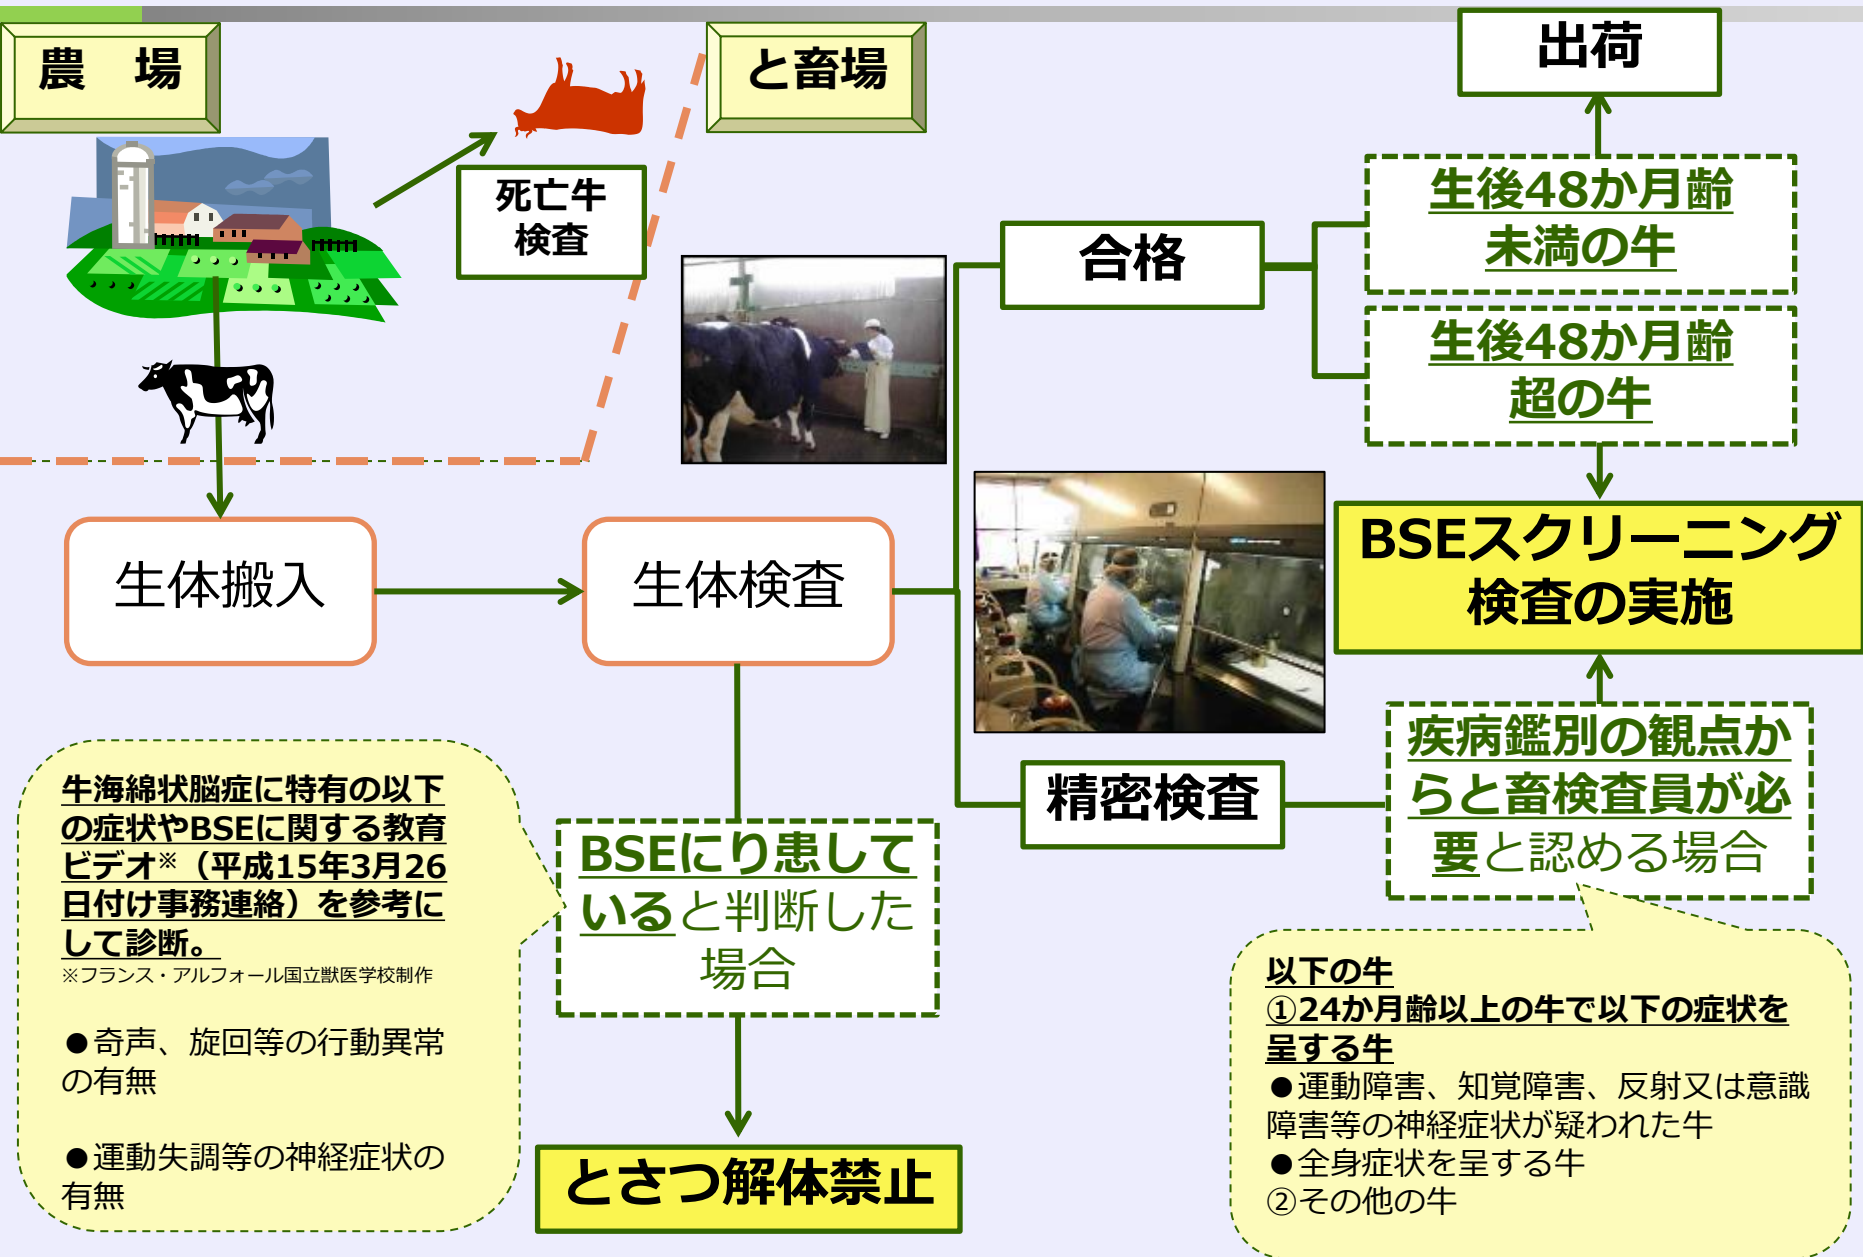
農　場

死亡牛検査

と畜場

出荷

生後48か月齢未満の牛

合格

生後48か月齢超の牛

BSEスクリーニング検査の実施

生体搬入

生体検査

疾病鑑別の観点からと畜検査員が必要と認める場合

精密検査

牛海綿状脳症に特有の以下の症状やBSEに関する教育ビデオ※（平成15年3月26日付け事務連絡）を参考にして診断。
※フランス・アルフォール国立獣医学校制作

●奇声、旋回等の行動異常の有無

●運動失調等の神経症状の有無

BSEにり患していると判断した場合

とさつ解体禁止

以下の牛
①24か月齢以上の牛で以下の症状を呈する牛
●運動障害、知覚障害、反射又は意識障害等の神経症状が疑われた牛
●全身症状を呈する牛
②その他の牛